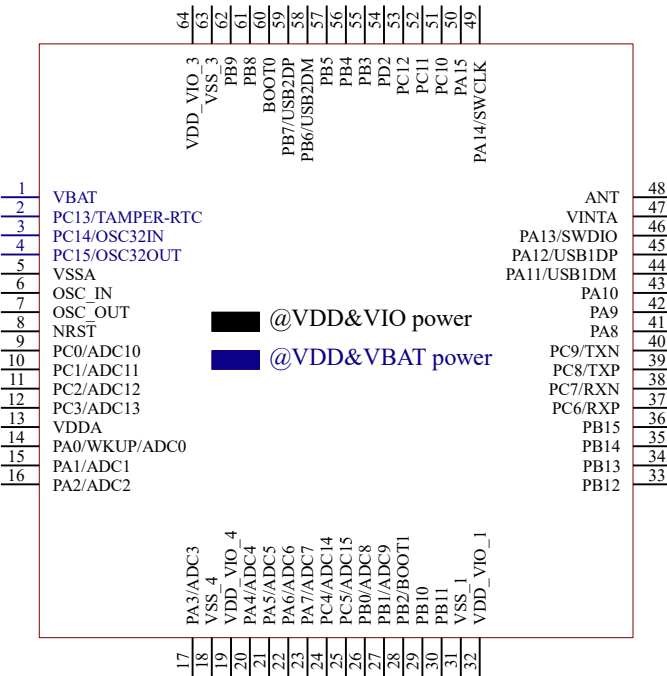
64 63 62 61 60 59 58 57 56 55 54 53 52 51 50 49

VDD_VIO_3
VSS_3
PB9
PB8
BOOT0
PB7/USB2DP
PB6/USB2DM
PB5
PB4
PB3
PD2
PC12
PC11
PC10
PA15
PA14/SWCLK

1 VBAT
2 PC13/TAMPER-RTC
3 PC14/OSC32IN
4 PC15/OSC32OUT
5 VSSA
6 OSC_IN
7 OSC_OUT
8 NRST
9 PC0/ADC10
10 PC1/ADC11
11 PC2/ADC12
12 PC3/ADC13
13 VDDA
14 PA0/WKUP/ADC0
15 PA1/ADC1
16 PA2/ADC2

@VDD&VIO power
@VDD&VBAT power

ANT 48
VINTA 47
PA13/SWDIO 46
PA12/USB1DP 45
PA11/USB1DM 44
PA10 43
PA9 42
PA8 41
PC9/TXN 40
PC8/TXP 39
PC7/RXN 38
PC6/RXP 37
PB15 36
PB14 35
PB13 34
PB12 33

PA3/ADC3
VSS_4
VDD_VIO_4
PA4/ADC4
PA5/ADC5
PA6/ADC6
PA7/ADC7
PC4/ADC14
PC5/ADC15
PB0/ADC8
PB1/ADC9
PB2/BOOT1
PB10
PB11
VSS_1
VDD_VIO_1

17 18 19 20 21 22 23 24 25 26 27 28 29 30 31 32